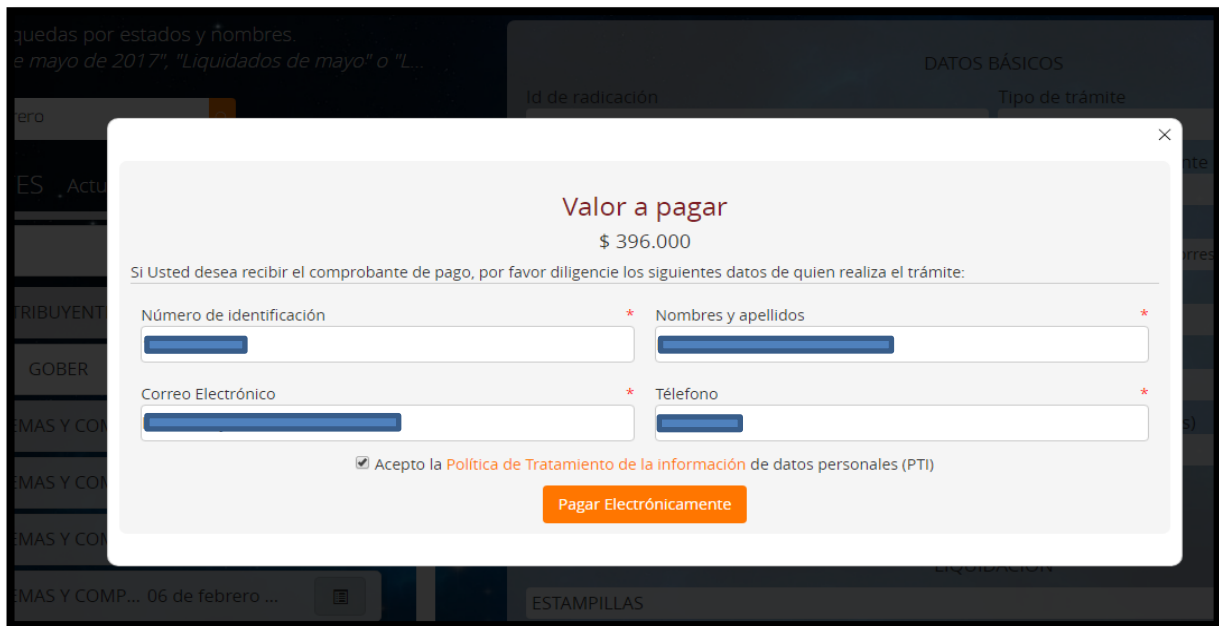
quedas por estados y nombres.
e mayo de 2017", "Liquidados de mayo" o "L...

rero

ES Actu

TRIBUYENT

GOBER

EMAS Y COM

EMAS Y COM

EMAS Y COM

EMAS Y COMP... 06 de febrero ...

DATOS BÁSICOS

Id de radicación

Tipo de trámite

nte

rres

s)

LIQUIDACIÓN

ESTAMPILLAS

×

Valor a pagar

$ 396.000

Si Usted desea recibir el comprobante de pago, por favor diligencie los siguientes datos de quien realiza el trámite:

Número de identificación *

Nombres y apellidos *

Correo Electrónico *

Télefono *

Acepto la Política de Tratamiento de la información de datos personales (PTI)

Pagar Electrónicamente